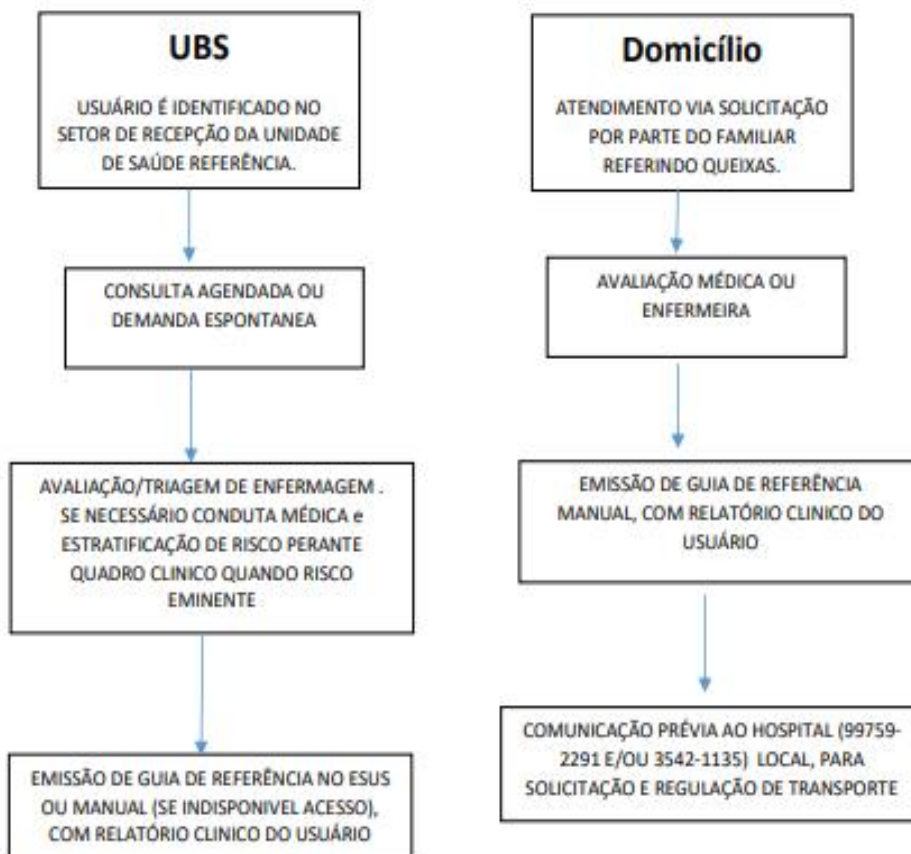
UBS

USUÁRIO É IDENTIFICADO NO SETOR DE RECEPÇÃO DA UNIDADE DE SAÚDE REFERÊNCIA.

CONSULTA AGENDADA OU DEMANDA ESPONTANEA

AVALIAÇÃO/TRIAGEM DE ENFERMAGEM . SE NECESSÁRIO CONDUTA MÉDICA e ESTRATIFICAÇÃO DE RISCO PERANTE QUADRO CLINICO QUANDO RISCO EMINENTE

EMISSÃO DE GUIA DE REFERÊNCIA NO ESUS OU MANUAL (SE INDISPONIVEL ACESSO), COM RELATÓRIO CLINICO DO USUÁRIO

Domicílio

ATENDIMENTO VIA SOLICITAÇÃO POR PARTE DO FAMILIAR REFERINDO QUEIXAS.

AVALIAÇÃO MÉDICA OU ENFERMEIRA

EMISSÃO DE GUIA DE REFERÊNCIA MANUAL, COM RELATÓRIO CLINICO DO USUÁRIO

COMUNICAÇÃO PRÉVIA AO HOSPITAL (99759-2291 E/OU 3542-1135) LOCAL, PARA SOLICITAÇÃO E REGULAÇÃO DE TRANSPORTE